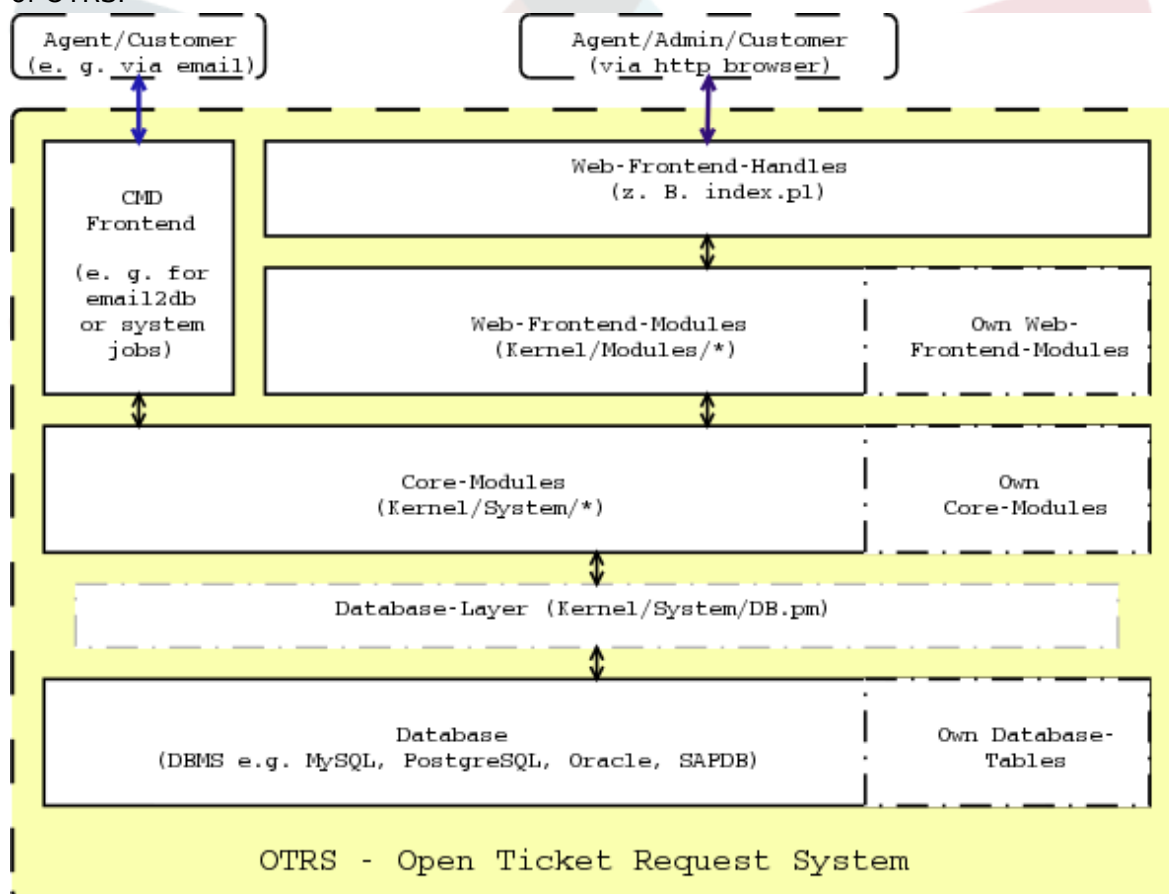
of OTRS.

Agent/Customer
(e. g. via email)

Agent/Admin/Customer
(via http browser)

CMD
Frontend

(e. g. for
email2db
or system
jobs)

Web-Frontend-Handles
(z. B. index.pl)

Web-Frontend-Modules
(Kernel/Modules/*)

Own Web-
Frontend-Modules

Core-Modules
(Kernel/System/*)

Own
Core-Modules

Database-Layer (Kernel/System/DB.pm)

Database
(DBMS e.g. MySQL, PostgreSQL, Oracle, SAPDB)

Own Database-
Tables

OTRS - Open Ticket Request System